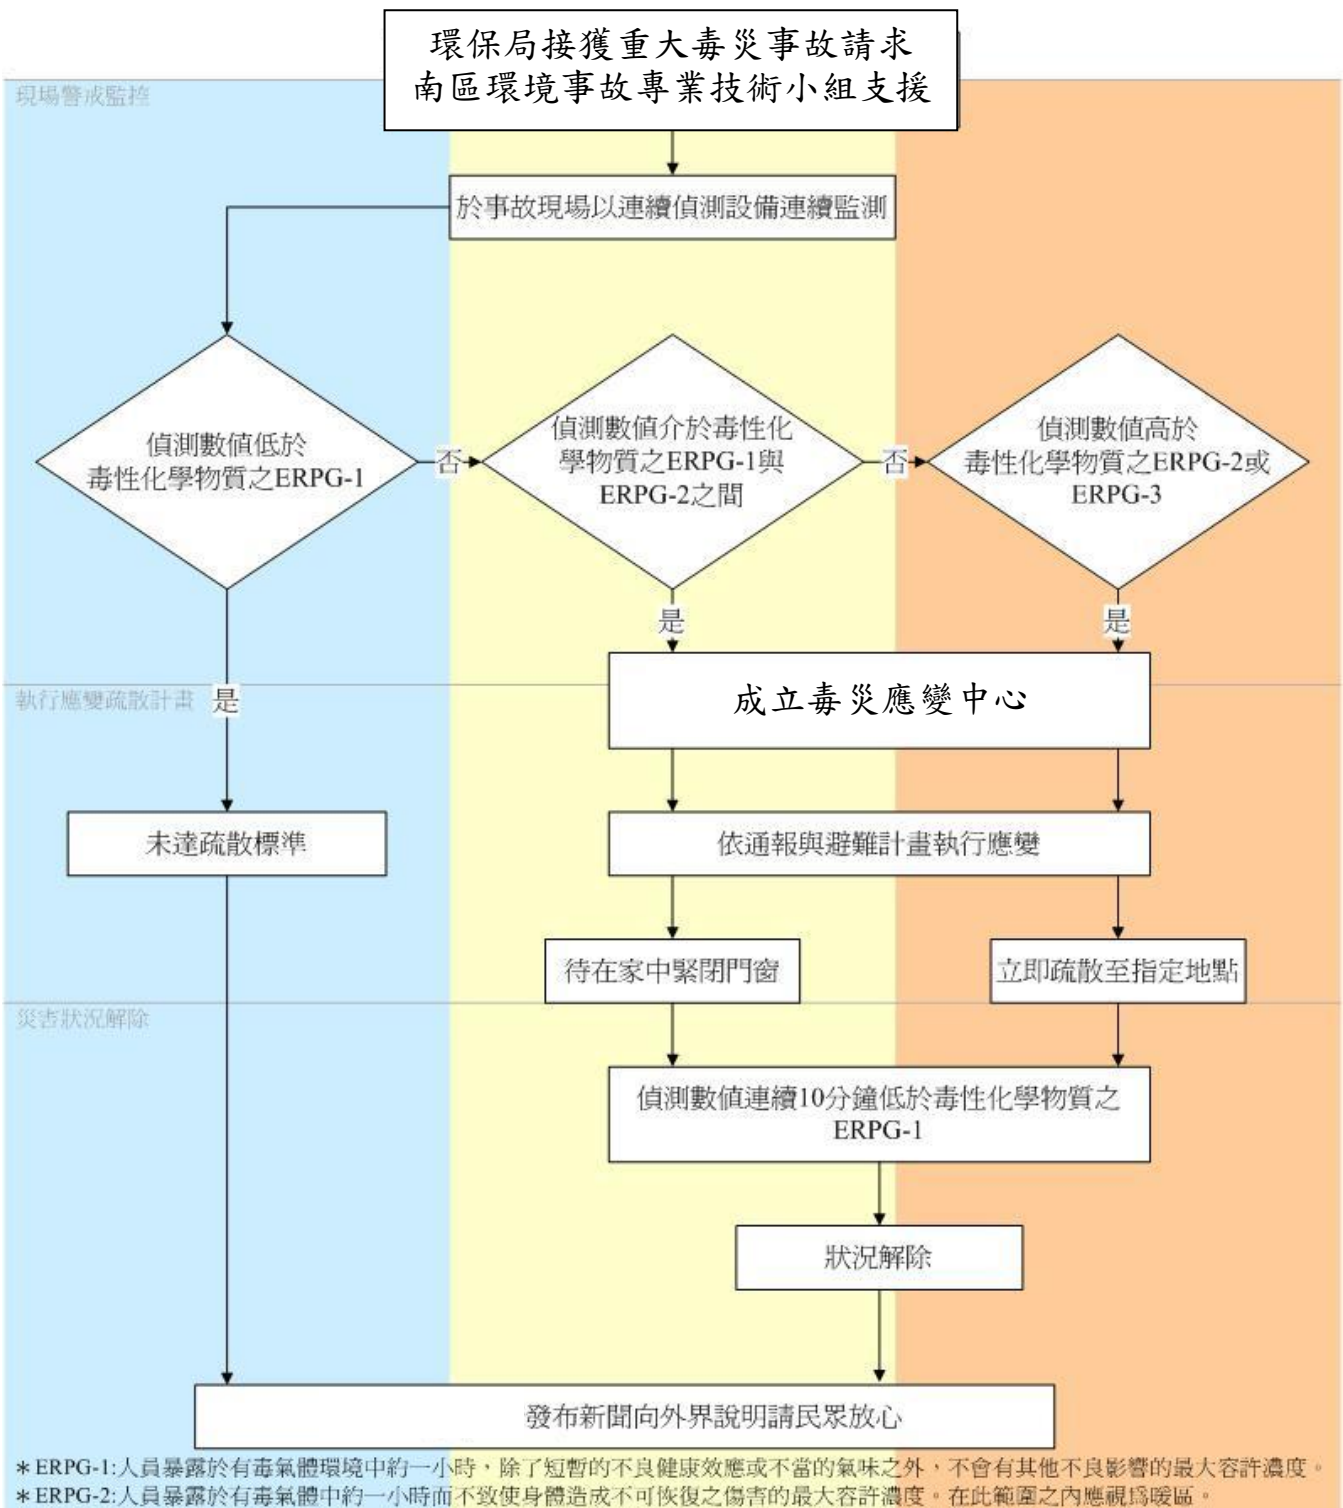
環保局接獲重大毒災事故請求
南區環境事故專業技術小組支援

現場警戒監控

於事故現場以連續偵測設備連續監測

偵測數值低於毒性化學物質之ERPG-1

否

偵測數值介於毒性化學物質之ERPG-1與ERPG-2之間

否

偵測數值高於毒性化學物質之ERPG-2或ERPG-3

是

是

執行應變疏散計畫

是

成立毒災應變中心

未達疏散標準

依通報與避難計畫執行應變

待在家中緊閉門窗

立即疏散至指定地點

災害狀況解除

偵測數值連續10分鐘低於毒性化學物質之ERPG-1

狀況解除

發布新聞向外界說明請民眾放心

＊ERPG-1:人員暴露於有毒氣體環境中約一小時，除了短暫的不良健康效應或不當的氣味之外，不會有其他不良影響的最大容許濃度。
＊ERPG-2:人員暴露於有毒氣體中約一小時而不致使身體造成不可恢復之傷害的最大容許濃度。在此範圍之內應視爲暖區。